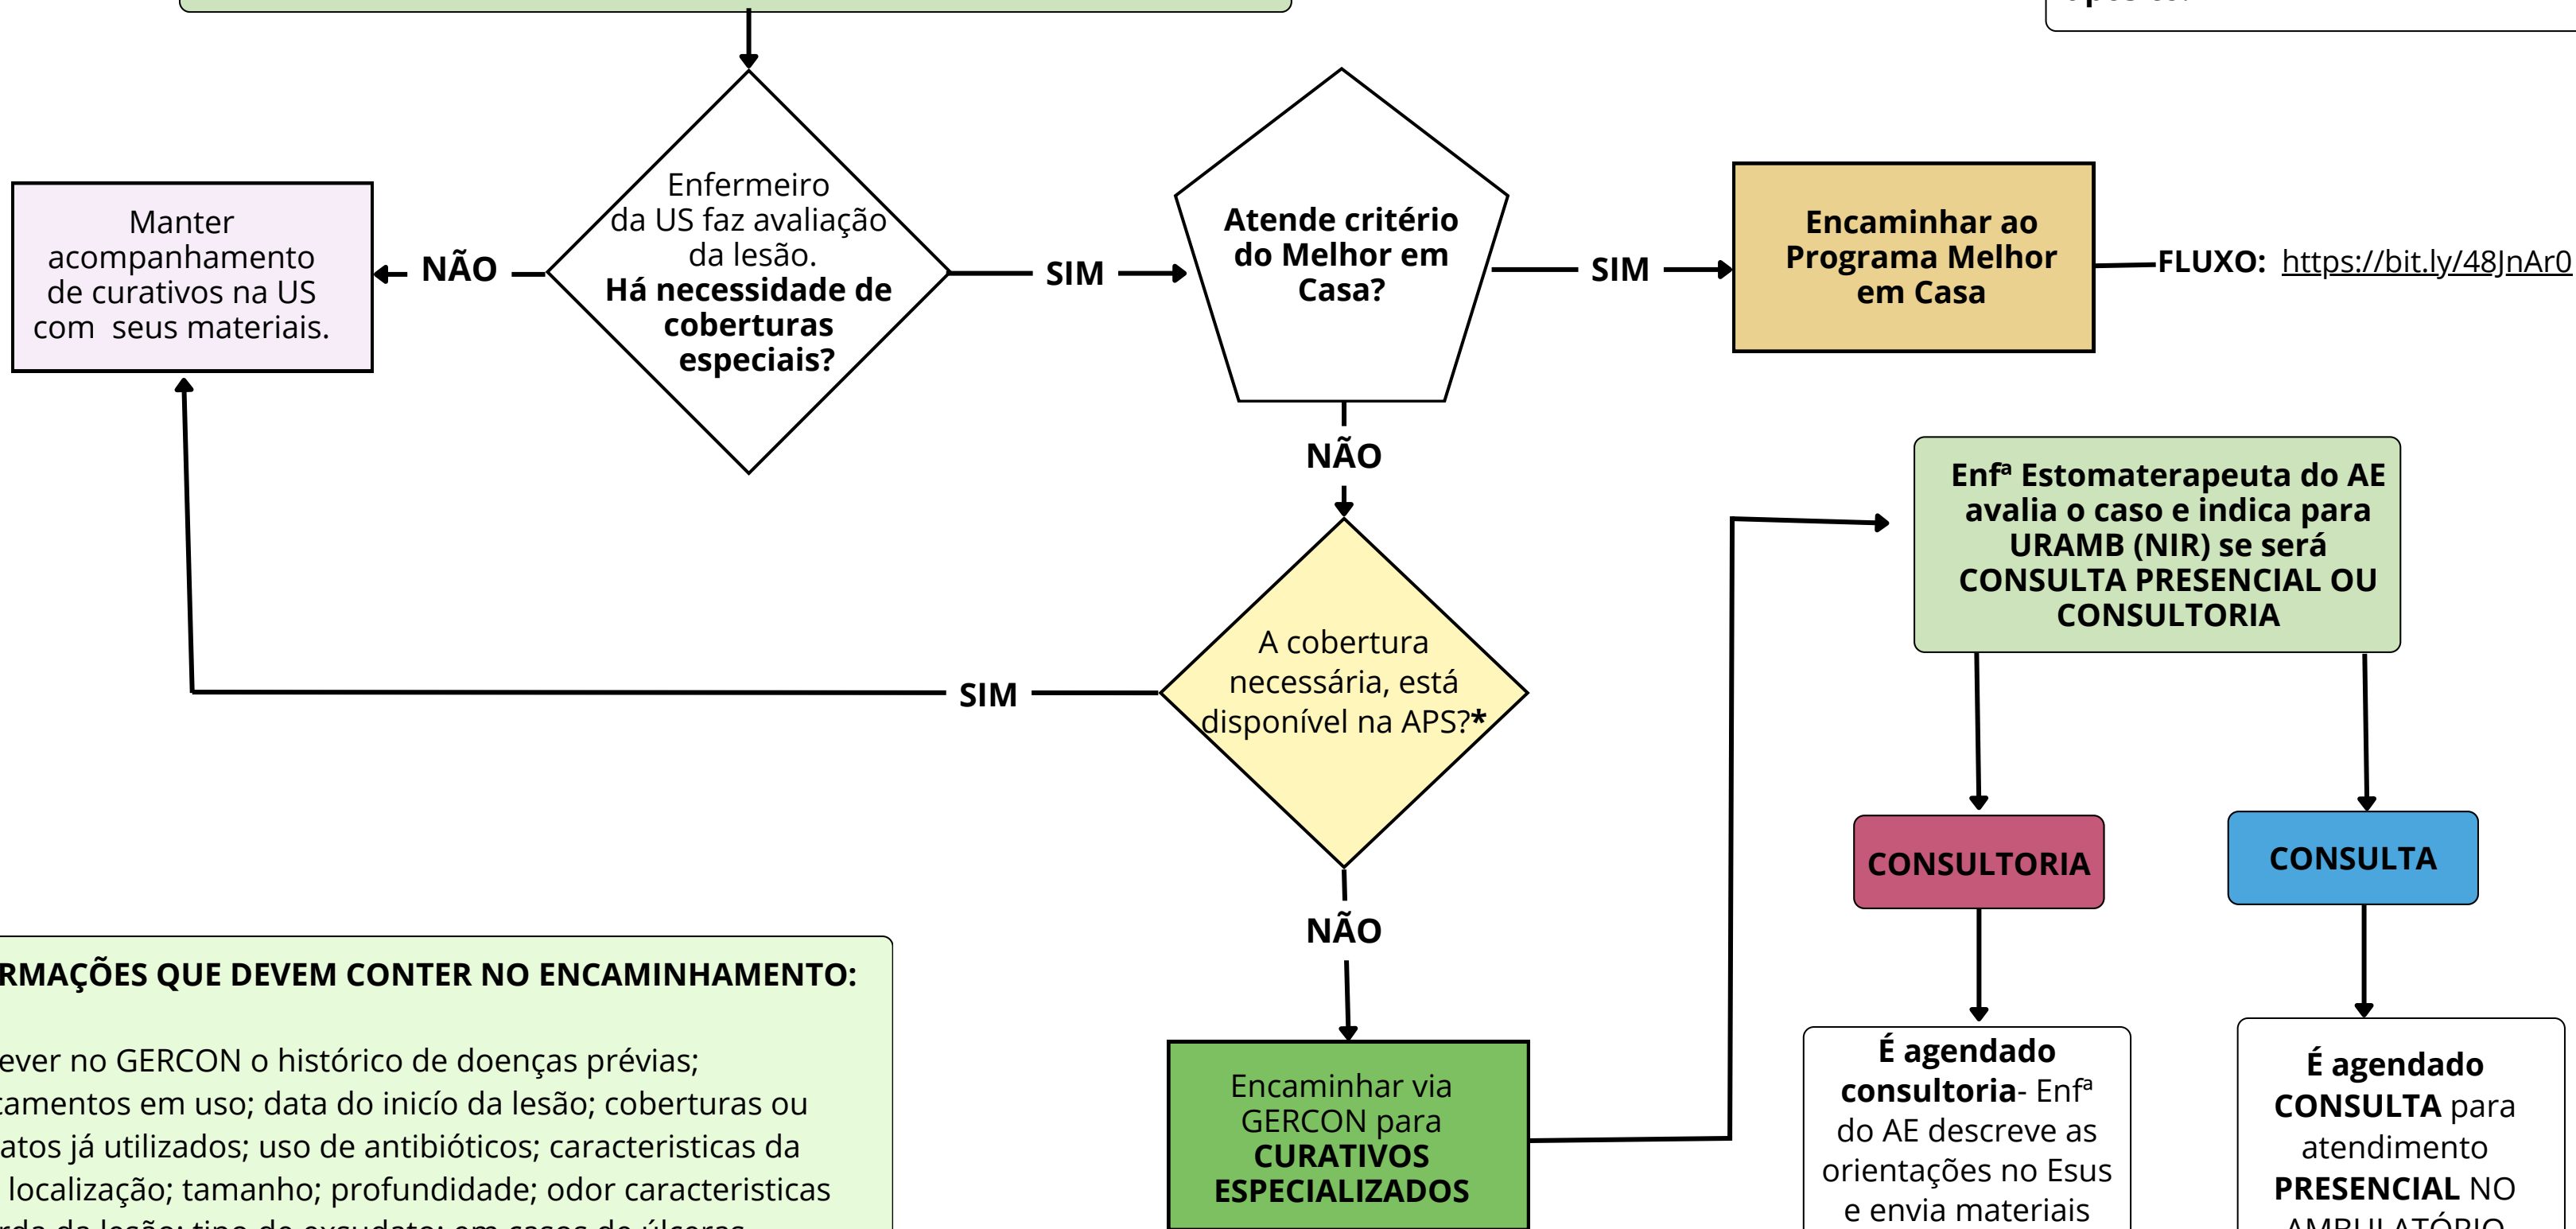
Enfermeiro da US faz avaliação da lesão. **Há necessidade de coberturas especiais?**

NÃO

Manter acompanhamento de curativos na US com seus materiais.

SIM

**Atende critério do Melhor em Casa?**

SIM

**Encaminhar ao Programa Melhor em Casa**

**FLUXO:** https://bit.ly/48JnAr0

NÃO

A cobertura necessária, está disponível na APS?*

SIM

NÃO

Encaminhar via GERCON para **CURATIVOS ESPECIALIZADOS**

**Enfª Estomaterapeuta do AE avalia o caso e indica para URAMB (NIR) se será CONSULTA PRESENCIAL OU CONSULTORIA**

**CONSULTORIA**

**CONSULTA**

**É agendado consultoria**- Enfª do AE descreve as orientações no Esus e envia materiais

**É agendado CONSULTA** para atendimento **PRESENCIAL** NO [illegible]

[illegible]RMAÇÕES QUE DEVEM CONTER NO ENCAMINHAMENTO:

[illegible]ever no GERCON o histórico de doenças prévias; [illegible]camentos em uso; data do inicío da lesão; coberturas ou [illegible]atos já utilizados; uso de antibióticos; caracteristicas da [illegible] localização; tamanho; profundidade; odor caracteristicas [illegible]